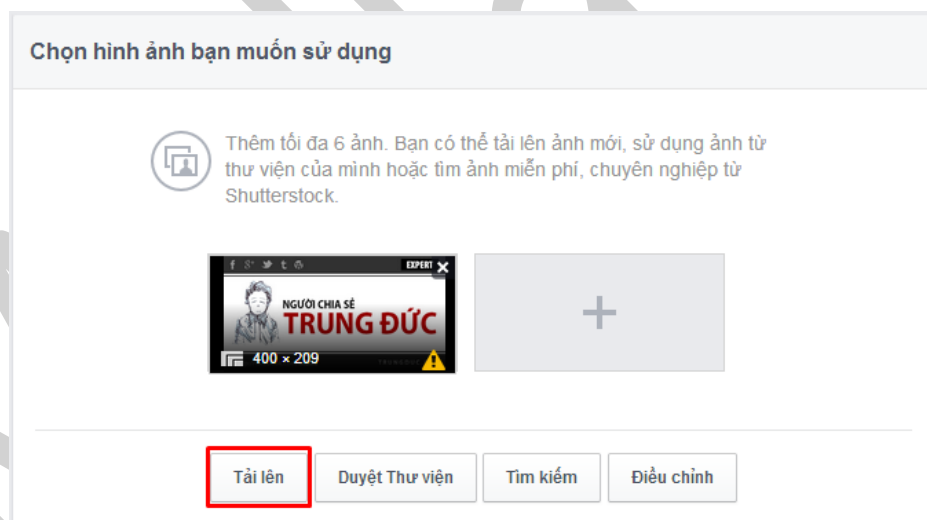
Chọn hình ảnh bạn muốn sử dụng

Thêm tối đa 6 ảnh. Bạn có thể tải lên ảnh mới, sử dụng ảnh từ thư viện của mình hoặc tìm ảnh miễn phí, chuyên nghiệp từ Shutterstock.

EXPERT

NGƯỜI CHIA SẺ

TRUNG ĐỨC

400 × 209

+

Tải lên

Duyệt Thư viện

Tìm kiếm

Điều chỉnh